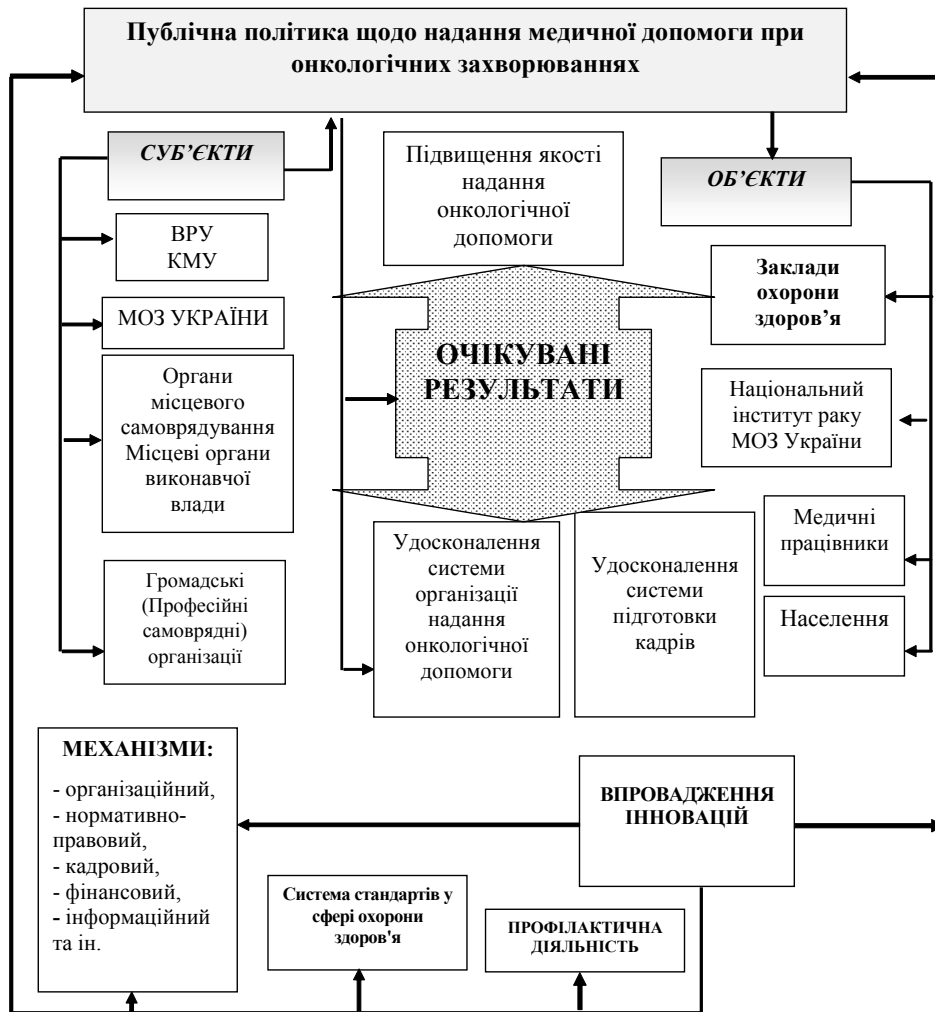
Публічна політика щодо надання медичної допомоги при онкологічних захворюваннях

СУБ'ЄКТИ

ВРУ
КМУ

МОЗ УКРАЇНИ

Органи місцевого самоврядування Місцеві органи виконавчої влади

Громадські (Професійні самоврядні) організації

Підвищення якості надання онкологічної допомоги

ОЧІКУВАНІ РЕЗУЛЬТАТИ

Удосконалення системи організації надання онкологічної допомоги

Удосконалення системи підготовки кадрів

ОБ'ЄКТИ

Заклади охорони здоров'я

Національний інститут раку МОЗ України

Медичні працівники

Населення

МЕХАНІЗМИ:
- організаційний,
- нормативно-правовий,
- кадровий,
- фінансовий,
- інформаційний та ін.

ВПРОВАДЖЕННЯ ІННОВАЦІЙ

Система стандартів у сфері охорони здоров'я

ПРОФІЛАКТИЧНА ДІЯЛЬНІСТЬ